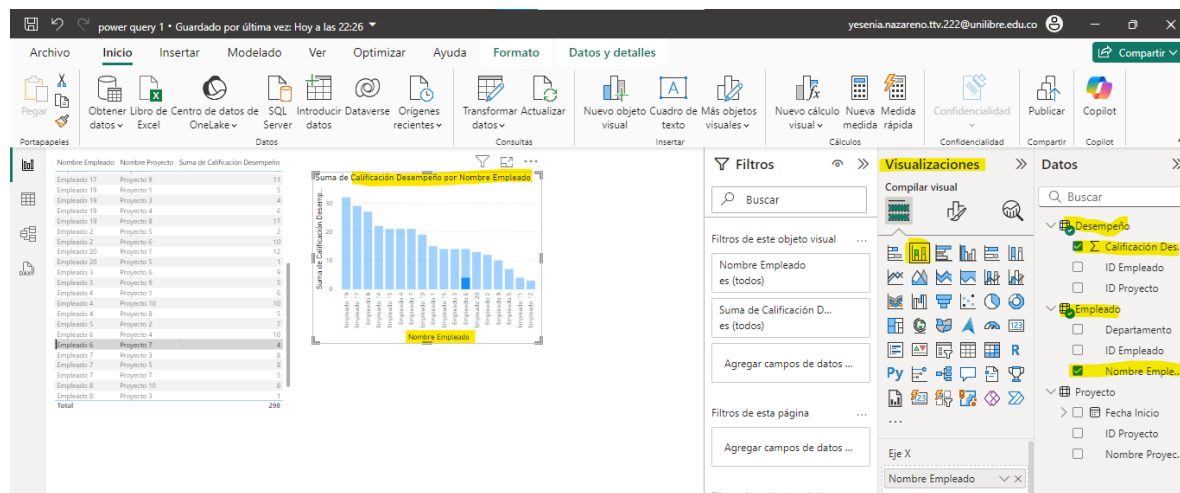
power query 1 • Guardado por última vez: Hoy a las 22:26 ▾
yesenia.nazareno.ttv.222@unilibre.edu.co

Archivo Inicio Insertar Modelado Ver Optimizar Ayuda Formato Datos y detalles
Compartir

Pegar
Portapapeles
Obtener datos
Libro de Excel
Centro de datos de OneLake
SQL Server
Introducir datos
Dataverse
Orígenes recientes
Datos
Transformar datos
Actualizar
Consultas
Nuevo objeto visual
Cuadro de texto
Más objetos visuales
Insertar
Nuevo cálculo visual
Nueva medida
Medida rápida
Cálculos
Confidencialidad
Confidencialidad
Publicar
Compartir
Copilot
Copilot

| Nombre Empleado | Nombre Proyecto | Suma de Calificacion Desempeño |
|---|---|---|
| Empleado 17 | Proyecto 9 | 11 |
| Empleado 19 | Proyecto 1 | 5 |
| Empleado 19 | Proyecto 3 | 4 |
| Empleado 19 | Proyecto 4 | 6 |
| Empleado 19 | Proyecto 8 | 17 |
| Empleado 2 | Proyecto 5 | 2 |
| Empleado 20 | Proyecto 6 | 10 |
| Empleado 20 | Proyecto 1 | 12 |
| Empleado 20 | Proyecto 5 | 1 |
| Empleado 3 | Proyecto 6 | 9 |
| Empleado 3 | Proyecto 9 | 5 |
| Empleado 4 | Proyecto 6 | 5 |
| Empleado 4 | Proyecto 10 | 6 |
| Empleado 4 | Proyecto 8 | 5 |
| Empleado 5 | Proyecto 2 | 7 |
| Empleado 6 | Proyecto 4 | 10 |
| Empleado 6 | Proyecto 7 | 4 |
| Empleado 7 | Proyecto 3 | 8 |
| Empleado 7 | Proyecto 5 | 8 |
| Empleado 7 | Proyecto 7 | 5 |
| Empleado 8 | Proyecto 10 | 8 |
| Empleado 8 | Proyecto 3 | 1 |
| Total | | 298 |

Suma de Calificación Desempeño por Nombre Empleado
Suma de Calificación Desemp...
30
20
10
0
Nombre Empleado

Filtros
Buscar
Filtros de este objeto visual
Nombre Empleado
es (todos)
Suma de Calificación D...
es (todos)
Agregar campos de datos ...
Filtros de esta página
Agregar campos de datos ...

Visualizaciones
Compilar visual
Py
R
...
Eje X
Nombre Empleado

Datos
Buscar
Desempeño
Σ Calificación Des...
ID Empleado
ID Proyecto
Empleado
Departamento
ID Empleado
Nombre Emple...
Proyecto
Fecha Inicio
ID Proyecto
Nombre Proyec...